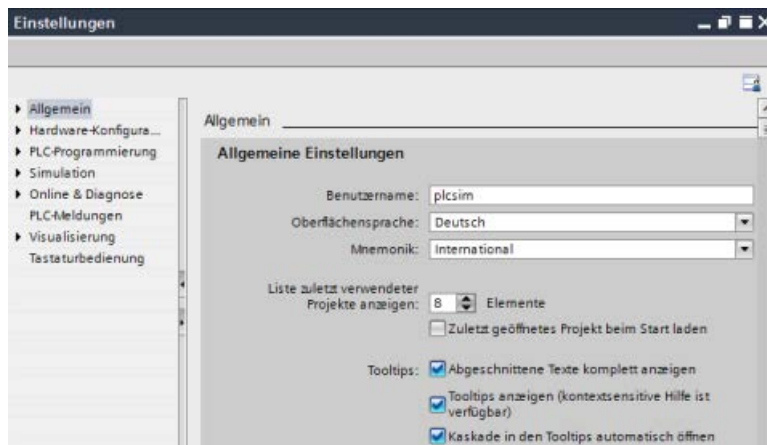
Einstellungen

Allgemein
Hardware-Konfigura...
PLC-Programmierung
Simulation
Online & Diagnose
PLC-Meldungen
Visualisierung
Tastaturbedienung

Allgemein

Allgemeine Einstellungen

Benutzername: plcsim

Oberflächensprache: Deutsch

Mnemonik: International

Liste zuletzt verwendeter Projekte anzeigen: 8 Elemente

Zuletzt geöffnetes Projekt beim Start laden

Tooltips: Abgeschnittene Texte komplett anzeigen

Tooltips anzeigen (kontextsensitive Hilfe ist verfügbar)

Kaskade in den Tooltips automatisch öffnen